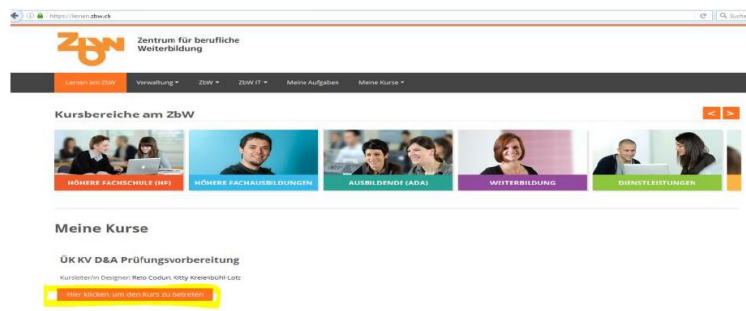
https://lernen.zbw.ch

Suche

ZbW

Zentrum für berufliche Weiterbildung

Lernen am ZbW | Verwaltung ▾ | ZbW ▾ | ZbW IT ▾ | Meine Aufgaben | Meine Kurse ▾

Kursbereiche am ZbW

< >

HÖHERE FACHSCHULE (HF)

HÖHERE FACHAUSBILDUNGEN

AUSBILDENDE (ADA)

WEITERBILDUNG

DIENSTLEISTUNGEN

Meine Kurse

ÜK KV D&A Prüfungsvorbereitung

Kursleiter/in Designer: Reto Coduri, Kitty Kreienbühl-Lotz

Hier klicken, um den Kurs zu betreten